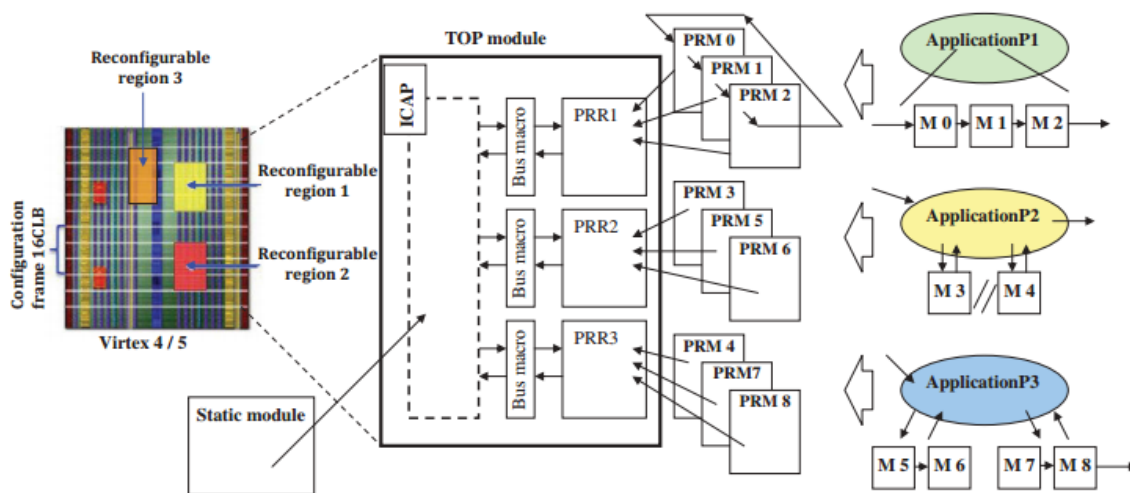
Reconfigurable region 3

Reconfigurable region 1

Reconfigurable region 2

Configuration frame 16CLB

Virtex 4 / 5

Static module

TOP module

ICAP

Bus macro

PRR1

Bus macro

PRR2

Bus macro

PRR3

PRM 0

PRM 1

PRM 2

PRM 3

PRM 5

PRM 6

PRM 4

PRM7

PRM 8

ApplicationP1

M 0

M 1

M 2

ApplicationP2

M 3

M 4

ApplicationP3

M 5

M 6

M 7

M 8